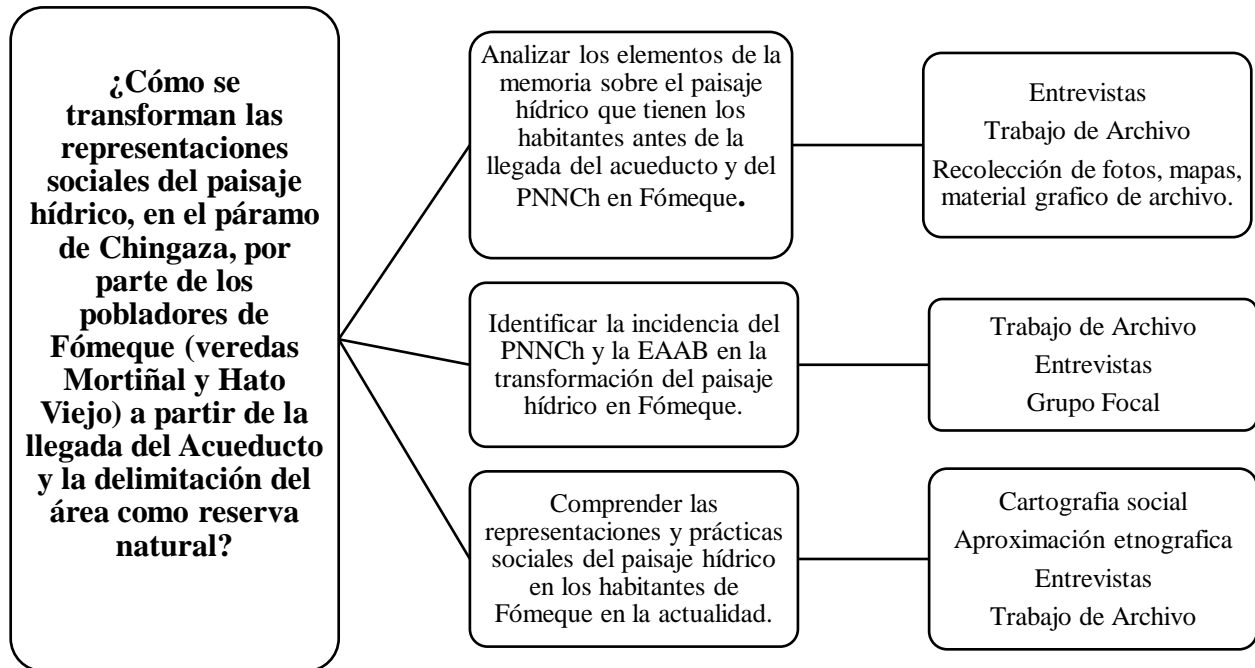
¿Cómo se transforman las representaciones sociales del paisaje hídrico, en el páramo de Chingaza, por parte de los pobladores de Fómeque (veredas Mortiñal y Hato Viejo) a partir de la llegada del Acueducto y la delimitación del área como reserva natural?

Analizar los elementos de la memoria sobre el paisaje hídrico que tienen los habitantes antes de la llegada del acueducto y del PNNCh en Fómeque.

Entrevistas
Trabajo de Archivo
Recolección de fotos, mapas, material grafico de archivo.

Identificar la incidencia del PNNCh y la EAAB en la transformación del paisaje hídrico en Fómeque.

Trabajo de Archivo
Entrevistas
Grupo Focal

Comprender las representaciones y prácticas sociales del paisaje hídrico en los habitantes de Fómeque en la actualidad.

Cartografia social
Aproximación etnografica
Entrevistas
Trabajo de Archivo